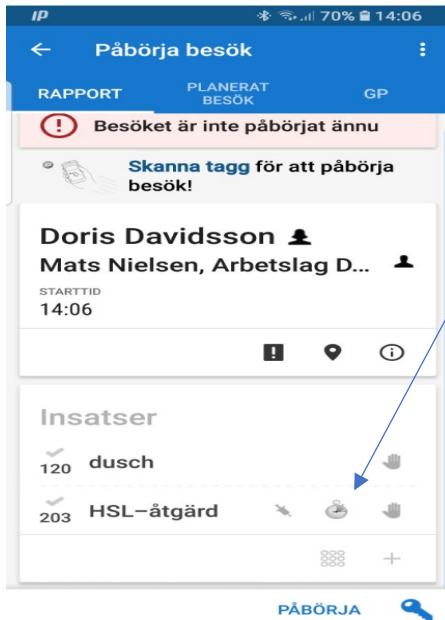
IP
70% 14:06

Påbörja besök

RAPPORT
PLANERAT BESÖK
GP

Besöket är inte påbörjat ännu

Skanna tagg för att påbörja besök!

Doris Davidsson
Mats Nielsen, Arbetslag D...
STARTTID
14:06

Insatser
120 dusch
203 HSL-åtgärd

PÅBÖRJA